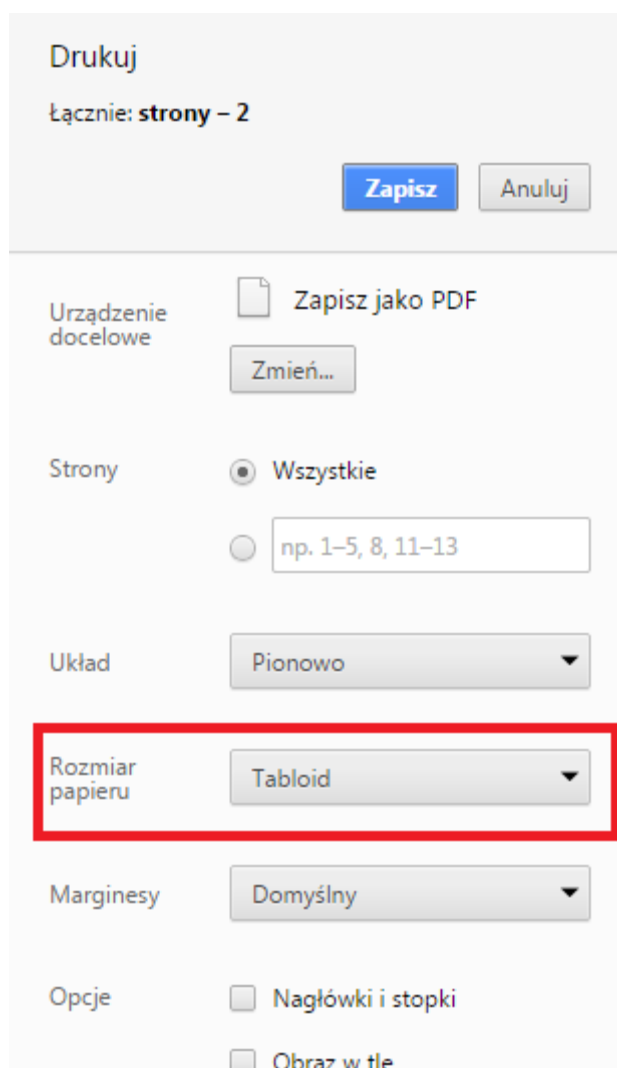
Drukuj

Łącznie: **strony – 2**

Zapisz Anuluj

Urządzenie docelowe

Zapisz jako PDF

Zmień...

Strony

Wszystkie

np. 1–5, 8, 11–13

Układ

Pionowo

Rozmiar papieru

Tabloid

Marginesy

Domyślny

Opcje

Nagłówki i stopki

Obraz w tle